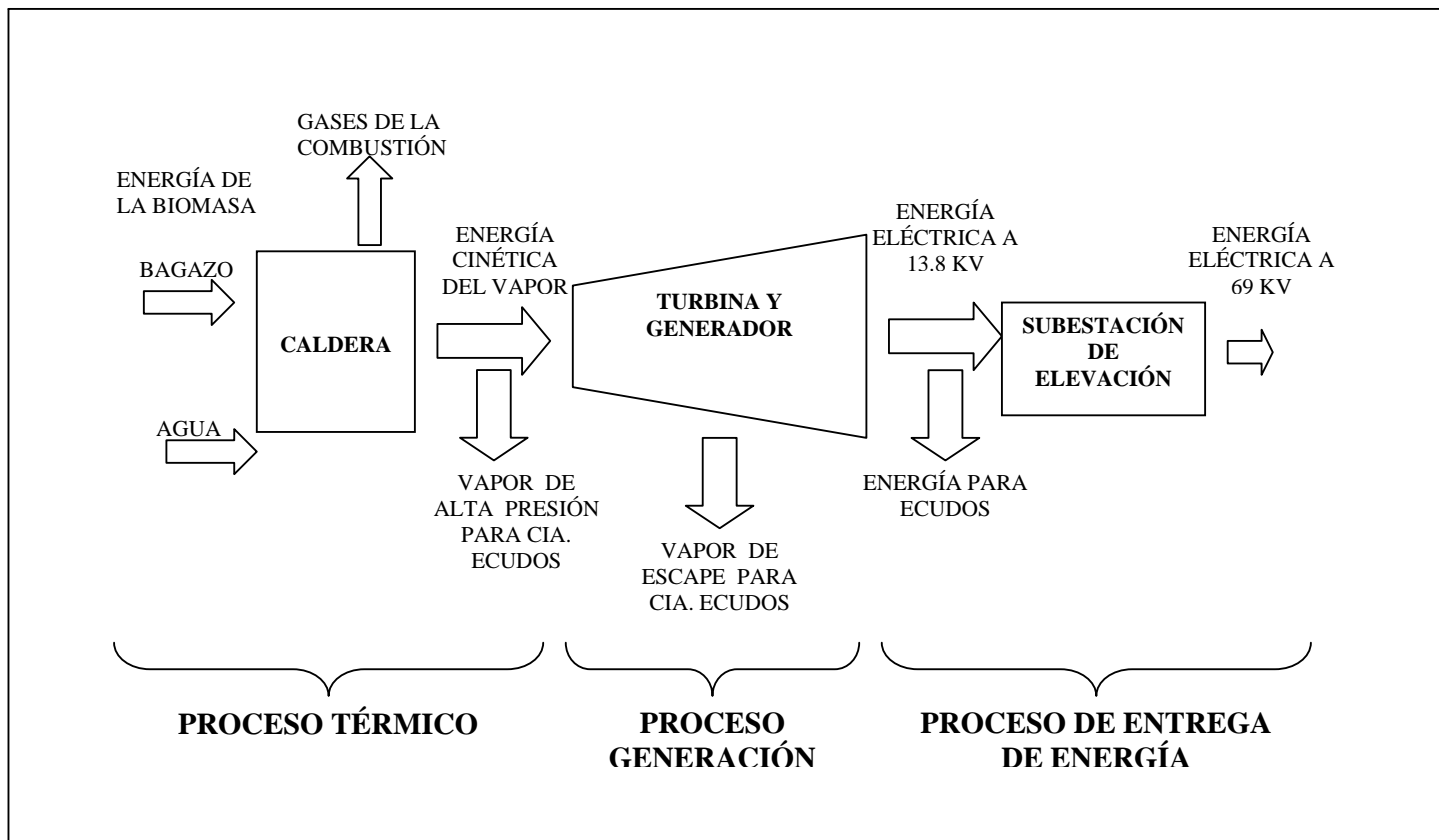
GASES DE LA COMBUSTIÓN

ENERGÍA DE LA BIOMASA

BAGAZO

AGUA

CALDERA

ENERGÍA CINÉTICA DEL VAPOR

VAPOR DE ALTA PRESIÓN PARA CIA. ECUDOS

TURBINA Y GENERADOR

VAPOR DE ESCAPE PARA CIA. ECUDOS

ENERGÍA ELÉCTRICA A 13.8 KV

ENERGÍA PARA ECUDOS

SUBESTACIÓN DE ELEVACIÓN

ENERGÍA ELÉCTRICA A 69 KV

PROCESO TÉRMICO

PROCESO GENERACIÓN

PROCESO DE ENTREGA DE ENERGÍA